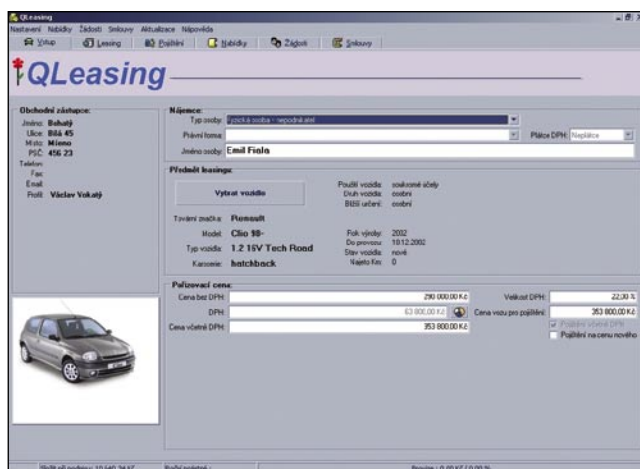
QLeasing
Nastavení Nabídky Žádosti Smlouvy Aktualizace Nápověda
Vstup Leasing Pojištění Nabídky Žádosti Smlouvy

QLeasing

Obchodní zástupce:
Jméno: Bohatý
Ulice: Bílá 45
Místo: Mlemo
PSČ: 456 23
Telefon:
Fax:
Email:
Profil: Václav Vokatý

Nájemce:
Typ osoby: Fyzická osoba - nepodnikatel
Právní forma:
Plátce DPH: Neplátce
Jméno osoby: Emil Fiala

Předmět leasingu:
Vybrat vozidlo
Použití vozidla: soukromé účely
Druh vozidla: osobní
Bližší určení: osobní
Tovární značka: Renault
Model: Clio 98-
Typ vozidla: 1.2 16V Tech Road
Karoserie: hatchback
Rok výroby: 2002
Do provozu: 18.12.2002
Stav vozidla: nové
Najeto Km: 0

Pořizovací cena:
Cena bez DPH: 290 000,00 Kč
DPH: 63 800,00 Kč
Cena včetně DPH: 353 800,00 Kč
Velikost DPH: 22,00 %
Cena vozu pro pojištění: 353 800,00 Kč
Pojištění včetně DPH
Pojištění na cenu nového

Splátka podpory: 10 140,24 Kč
Roční sazba: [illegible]
Provize: 0,00 Kč / 0,00 %